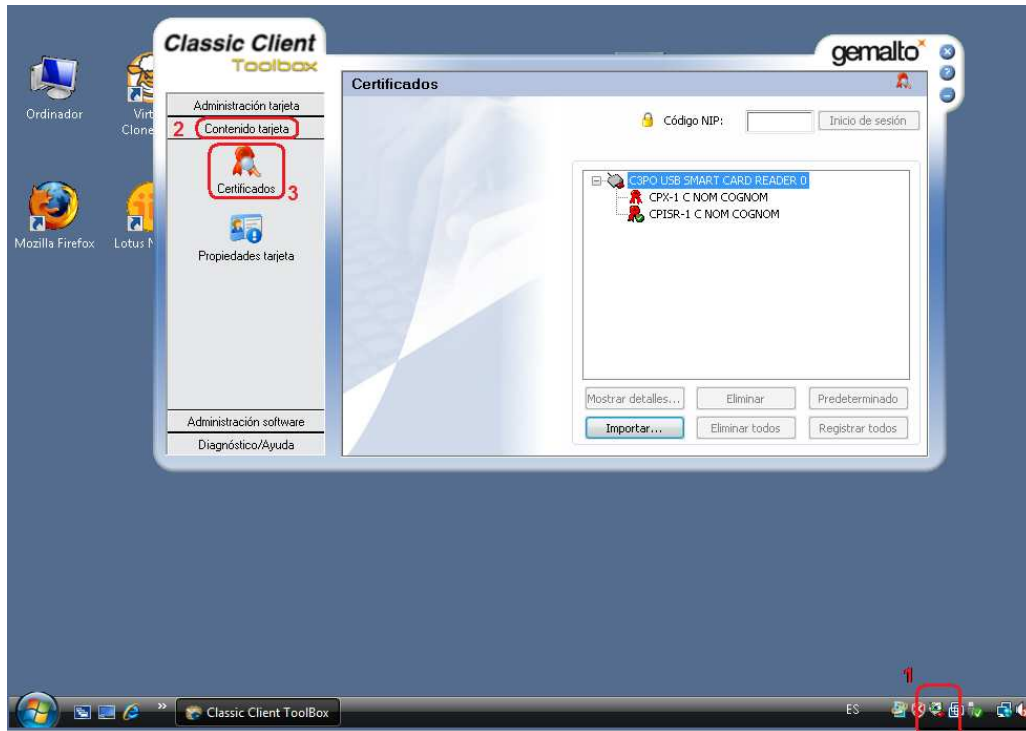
Ordinador

Virt Clone

Mozilla Firefox

Lotus N

Classic Client Toolbox

gemalto

Administración tarjeta

2 Contenido tarjeta

Certificados 3

Propiedades tarjeta

Administración software

Diagnóstico/Ayuda

Certificados

Código NIP:

Inicio de sesión

C3PO USB SMART CARD READER 0
CPX-1 C NOM COGNOM
CPISR-1 C NOM COGNOM

Mostrar detalles...

Eliminar

Predeterminado

Importar...

Eliminar todos

Registrar todos

1

Classic Client ToolBox

ES